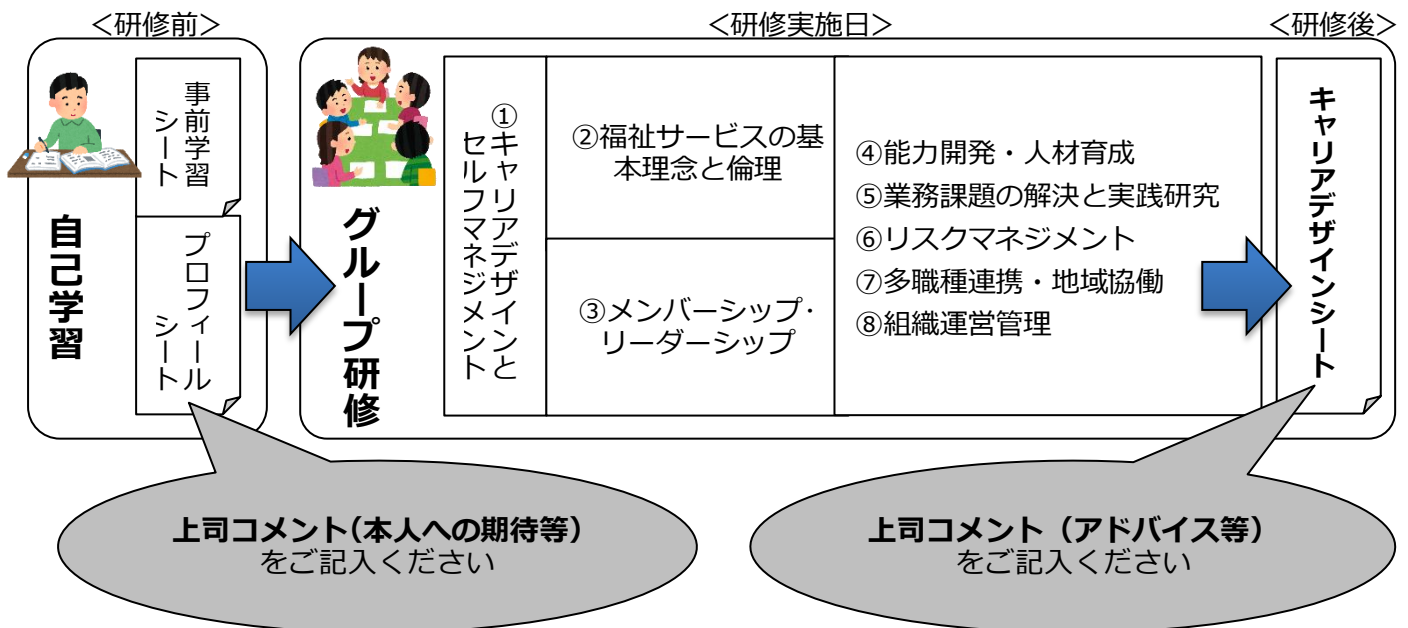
＜研修前＞

自己学習

事前学習シート

プロフィールシート

＜研修実施日＞

グループ研修

①キャリアデザインとセルフマネジメント

②福祉サービスの基本理念と倫理

③メンバーシップ･リーダーシップ

④能力開発・人材育成
⑤業務課題の解決と実践研究
⑥リスクマネジメント
⑦多職種連携・地域協働
⑧組織運営管理

＜研修後＞

キャリアデザインシート

上司コメント（本人への期待等）
をご記入ください

上司コメント（アドバイス等）
をご記入ください